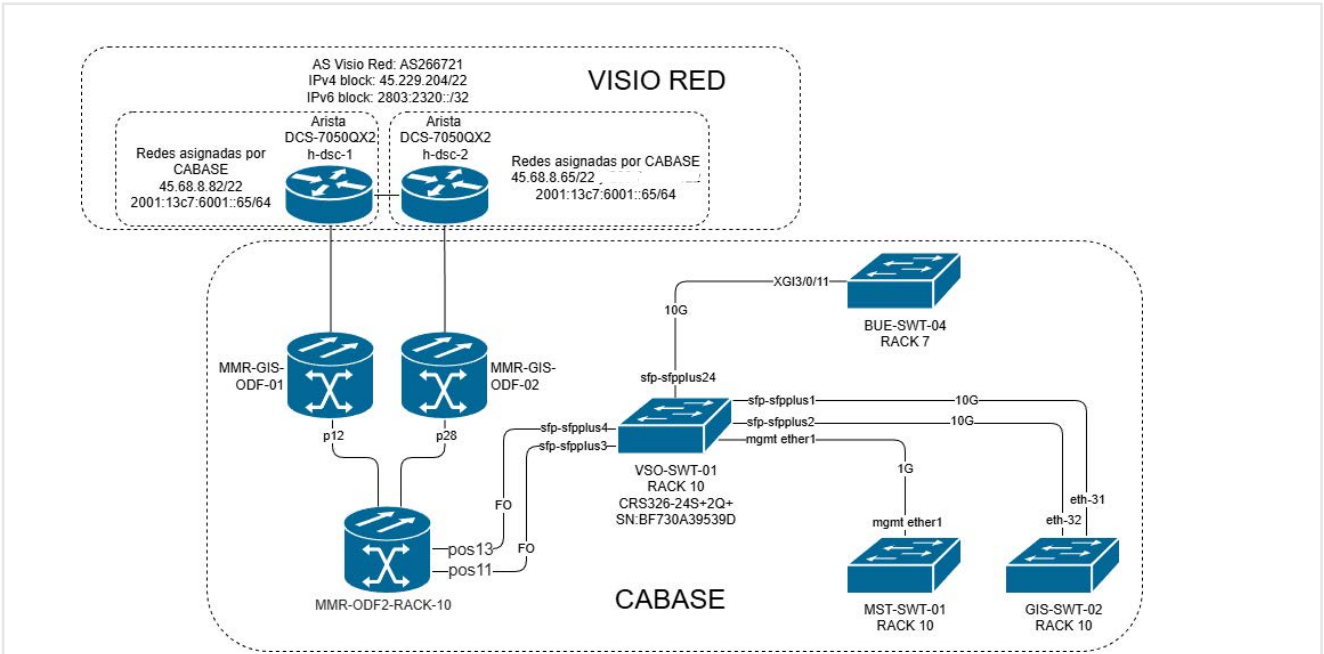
AS Visio Red: AS266721
IPv4 block: 45.229.204/22
IPv6 block: 2803:2320::/32

VISIO RED

Arista
DCS-7050QX2
h-dsc-1

Arista
DCS-7050QX2
h-dsc-2

Redes asignadas por CABASE
45.68.8.82/22
2001:13c7:6001::65/64

Redes asignadas por CABASE
45.68.8.65/22
2001:13c7:6001::65/64

XGI3/0/11

10G

BUE-SWT-04
RACK 7

MMR-GIS-ODF-01

MMR-GIS-ODF-02

sfp-sfpplus24

sfp-sfpplus1

10G

sfp-sfpplus2

10G

sfp-sfpplus4

sfp-sfpplus3

mgmt ether1

p12

p28

VSO-SWT-01
RACK 10
CRS326-24S+2Q+
SN:BF730A39539D

1G

eth-31

eth-32

FO

FO

pos13

pos11

mgmt ether1

MMR-ODF2-RACK-10

CABASE

MST-SWT-01
RACK 10

GIS-SWT-02
RACK 10